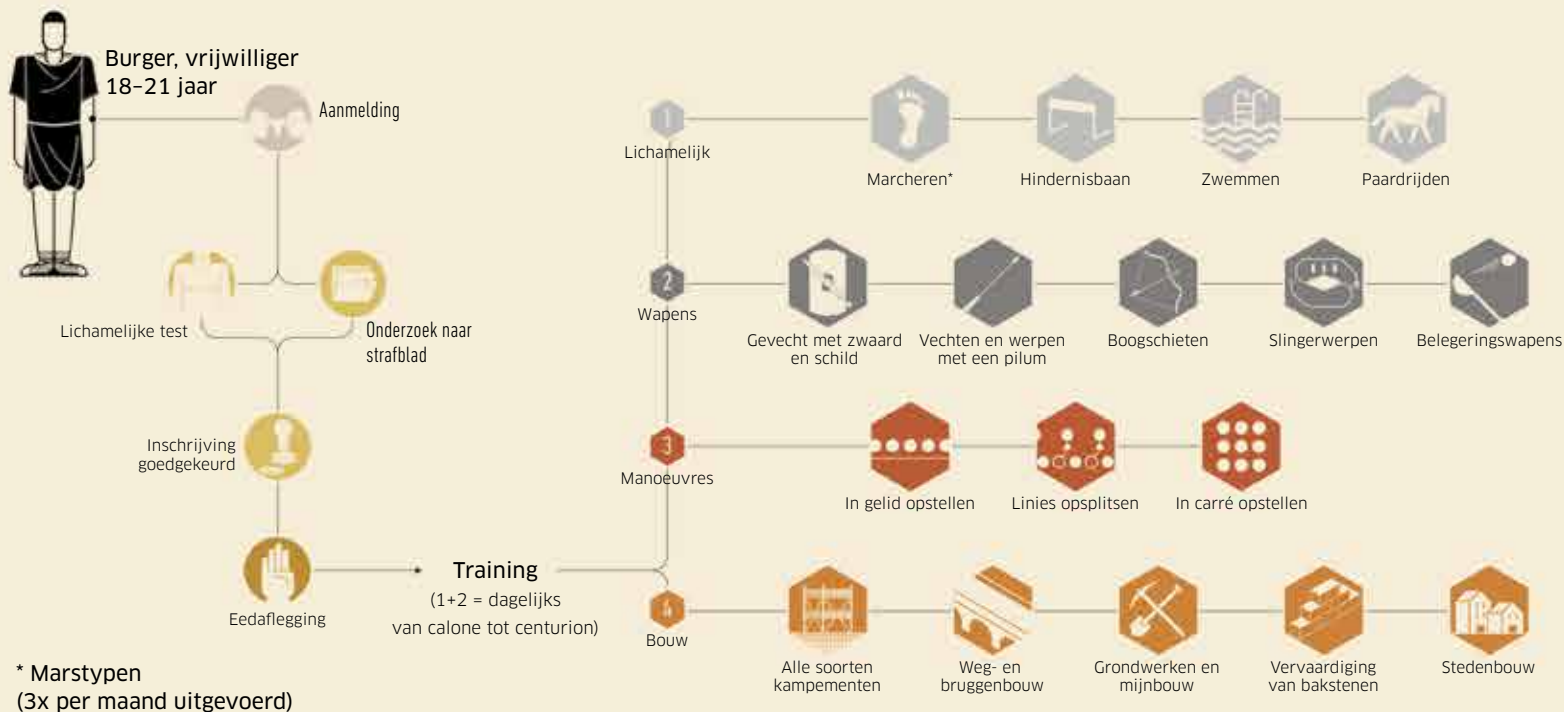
Burger, vrijwilliger
18–21 jaar

Aanmelding

Lichamelijke test

Onderzoek naar strafblad

Inschrijving goedgekeurd

Eedaflegging

Training
(1+2 = dagelijks
van calone tot centurion)

1
Lichamelijk

Marcheren*

Hindernisbaan

Zwemmen

Paardrijden

2
Wapens

Gevecht met zwaard en schild

Vechten en werpen met een pilum

Boogschieten

Slingerwerpen

Belegeringswapens

3
Manoeuvres

In gelid opstellen

Linies opsplitsen

In carré opstellen

4
Bouw

Alle soorten kampementen

Weg- en bruggenbouw

Grondwerken en mijnbouw

Vervaardiging van bakstenen

Stedenbouw

* Marstypen
(3x per maand uitgevoerd)